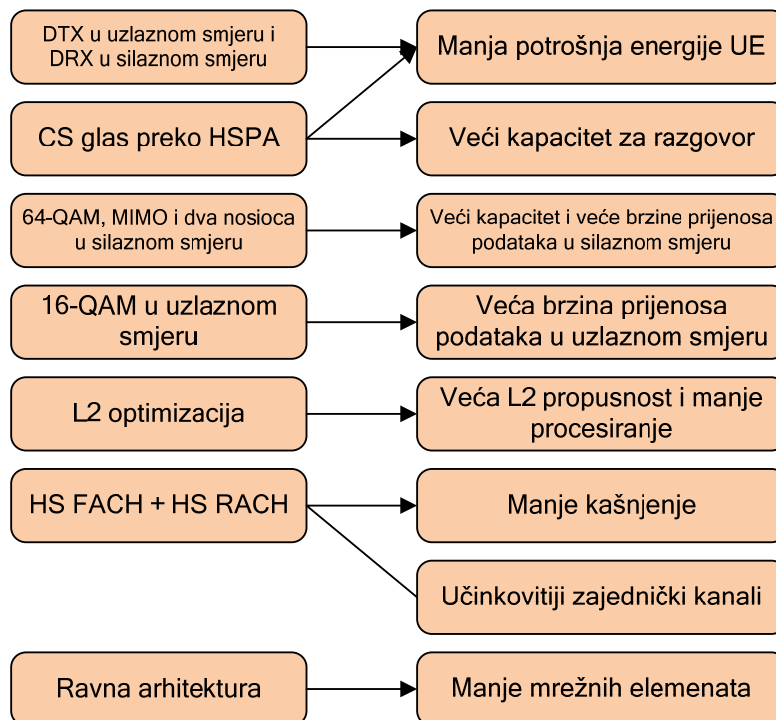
DTX u uzlaznom smjeru i DRX u silaznom smjeru

Manja potrošnja energije UE

CS glas preko HSPA

Veći kapacitet za razgovor

64-QAM, MIMO i dva nosioca u silaznom smjeru

Veći kapacitet i veće brzine prijenosa podataka u silaznom smjeru

16-QAM u uzlaznom smjeru

Veća brzina prijenosa podataka u uzlaznom smjeru

L2 optimizacija

Veća L2 propusnost i manje procesiranje

HS FACH + HS RACH

Manje kašnjenje

Učinkovitiji zajednički kanali

Ravna arhitektura

Manje mrežnih elemenata